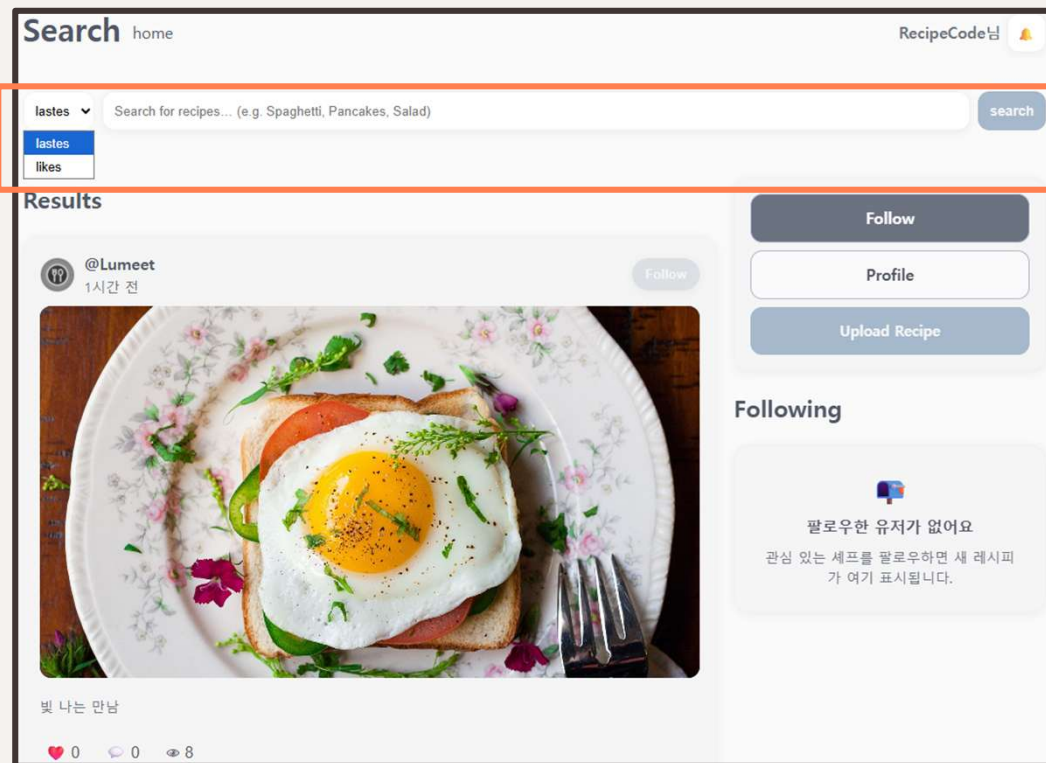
Search home

RecipeCode님

lastes

Search for recipes... (e.g. Spaghetti, Pancakes, Salad)

search

lastes
likes

Results

@Lumeet
1시간 전

Follow

빛 나는 만남

0 0 8

Follow

Profile

Upload Recipe

Following

팔로우한 유저가 없어요

관심 있는 셰프를 팔로우하면 새 레시피가 여기 표시됩니다.